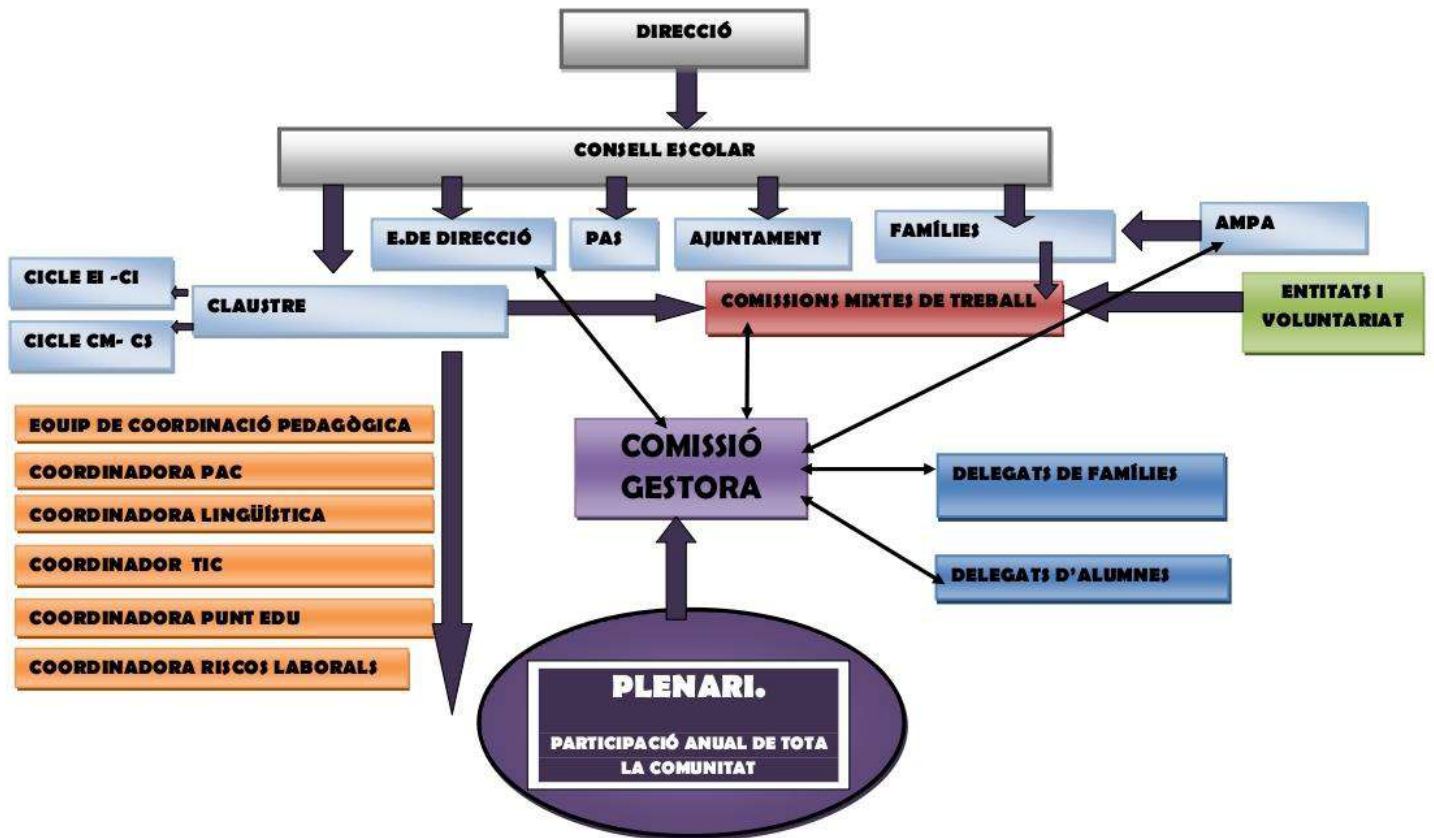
DIRECCIÓ

CONSELL ESCOLAR

E.DE DIRECCIÓ

PAS

AJUNTAMENT

FAMÍLIES

AMPA

CICLE EI -CI

CLAUSTRE

CICLE CM- CS

COMISSIONS MIXTES DE TREBALL

ENTITATS I VOLUNTARIAT

EQUIP DE COORDINACIÓ PEDAGÒGICA

COORDINADORA PAC

COORDINADORA LINGÜÍSTICA

COORDINADOR TIC

COORDINADORA PUNT EDU

COORDINADORA RISCOS LABORALS

COMISSIÓ GESTORA

DELEGATS DE FAMÍLIES

DELEGATS D'ALUMNES

PLENARI.

PARTICIPACIÓ ANUAL DE TOTA LA COMUNITAT